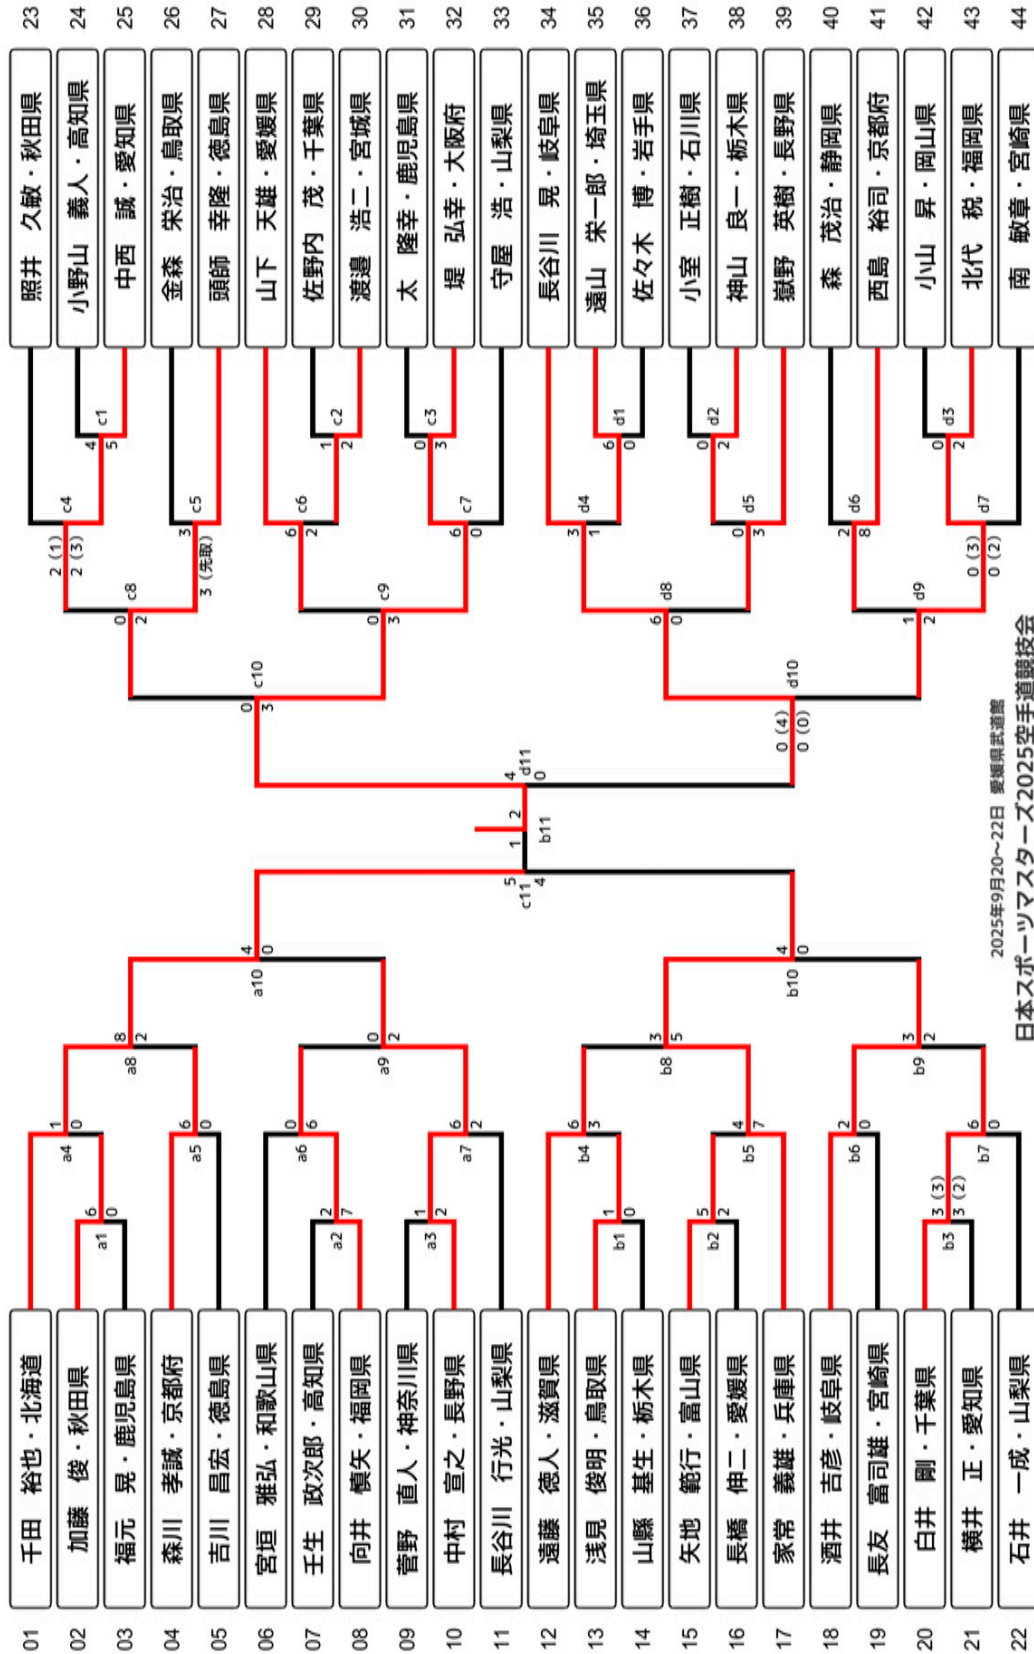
日本スポーツマスターズ2025空手道競技会
2025年9月20〜22日 愛媛県武道館

01 千田 裕也・北海道
02 加藤 俊・秋田県
03 福元 晃・鹿児島県
04 森川 孝誠・京都府
05 吉川 昌宏・徳島県
06 宮垣 雅弘・和歌山県
07 壬生 政次郎・高知県
08 向井 槙矢・福岡県
09 菅野 直人・神奈川県
10 中村 宣之・長野県
11 長谷川 行光・山梨県
12 遠藤 徳人・滋賀県
13 浅見 俊明・鳥取県
14 山縣 基生・栃木県
15 矢地 範行・富山県
16 長橋 伸二・愛媛県
17 家常 義雄・兵庫県
18 酒井 吉彦・岐阜県
19 長友 富司雄・宮崎県
20 白井 剛・千葉県
21 横井 正・愛知県
22 石井 一成・山梨県

23 照井 久敏・秋田県
24 小野山 義人・高知県
25 中西 誠・愛知県
26 金森 栄治・鳥取県
27 頭師 幸隆・徳島県
28 山下 天雄・愛媛県
29 佐野内 茂・千葉県
30 渡邊 浩二・宮城県
31 太 隆幸・鹿児島県
32 堤 弘幸・大阪府
33 守屋 浩・山梨県
34 長谷川 晃・岐阜県
35 遠山 栄一郎・埼玉県
36 佐々木 博・岩手県
37 小室 正樹・石川県
38 神山 良一・栃木県
39 嶽野 英樹・長野県
40 森 茂治・静岡県
41 西島 裕司・京都府
42 小山 昇・岡山県
43 北代 税・福岡県
44 南 敏章・宮崎県

a1 6 0
a2 2 7
a3 1 2
a4 1 0
a5 6 0
a6 0 6
a7 6 2
a8 8 2
a9 0 2
a10 4 0
b1 1 0
b2 5 2
b3 3 (3) 3 (2)
b4 6 3
b5 4 7
b6 2 0
b7 6 0
b8 3 5
b9 3 2
b10 4 0
c11 5 4
b11 1 2
c1 4 5
c2 1 2
c3 0 3
c4 2 (1) 2 (3)
c5 3 3 (先取)
c6 6 2
c7 6 0
c8 0 2
c9 0 3
c10 0 3
d1 6 0
d2 0 2
d3 0 2
d4 3 1
d5 0 3
d6 2 8
d7 0 (3) 0 (2)
d8 6 0
d9 1 2
d10 0 (4) 0 (0)
d11 4 0